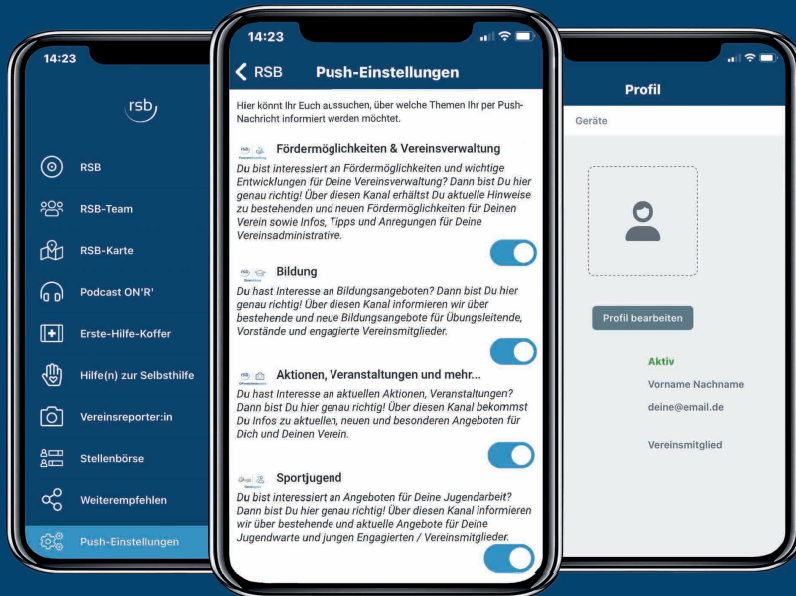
14:23

rsb

RSB

RSB-Team

RSB-Karte

Podcast ON'R'

Erste-Hilfe-Koffer

Hilfe(n) zur Selbsthilfe

Vereinsreporter:in

Stellenbörse

Weiterempfehlen

Push-Einstellungen

14:23

RSB

Push-Einstellungen

Hier könnt Ihr Euch aussuchen, über welche Themen Ihr per Push-Nachricht informiert werden möchtet.

Fördermöglichkeiten & Vereinsverwaltung

Du bist interessiert an Fördermöglichkeiten und wichtige Entwicklungen für Deine Vereinsverwaltung? Dann bist Du hier genau richtig! Über diesen Kanal erhältst Du aktuelle Hinweise zu bestehenden und neuen Fördermöglichkeiten für Deinen Verein sowie Infos, Tipps und Anregungen für Deine Vereinsadministrative.

Bildung

Du hast Interesse an Bildungsangeboten? Dann bist Du hier genau richtig! Über diesen Kanal informieren wir über bestehende und neue Bildungsangebote für Übungsleitende, Vorstände und engagierte Vereinsmitglieder.

Aktionen, Veranstaltungen und mehr...

Du hast Interesse an aktuellen Aktionen, Veranstaltungen? Dann bist Du hier genau richtig! Über diesen Kanal bekommst Du Infos zu aktuellen, neuen und besonderen Angeboten für Dich und Deinen Verein.

Sportjugend

Du bist interessiert an Angeboten für Deine Jugendarbeit? Dann bist Du hier genau richtig! Über diesen Kanal informieren wir über bestehende und aktuelle Angebote für Deine Jugendwarte und jungen Engagierten / Vereinsmitglieder.

Profil

Geräte

Profil bearbeiten

Aktiv

Vorname Nachname

deine@email.de

Vereinsmitglied